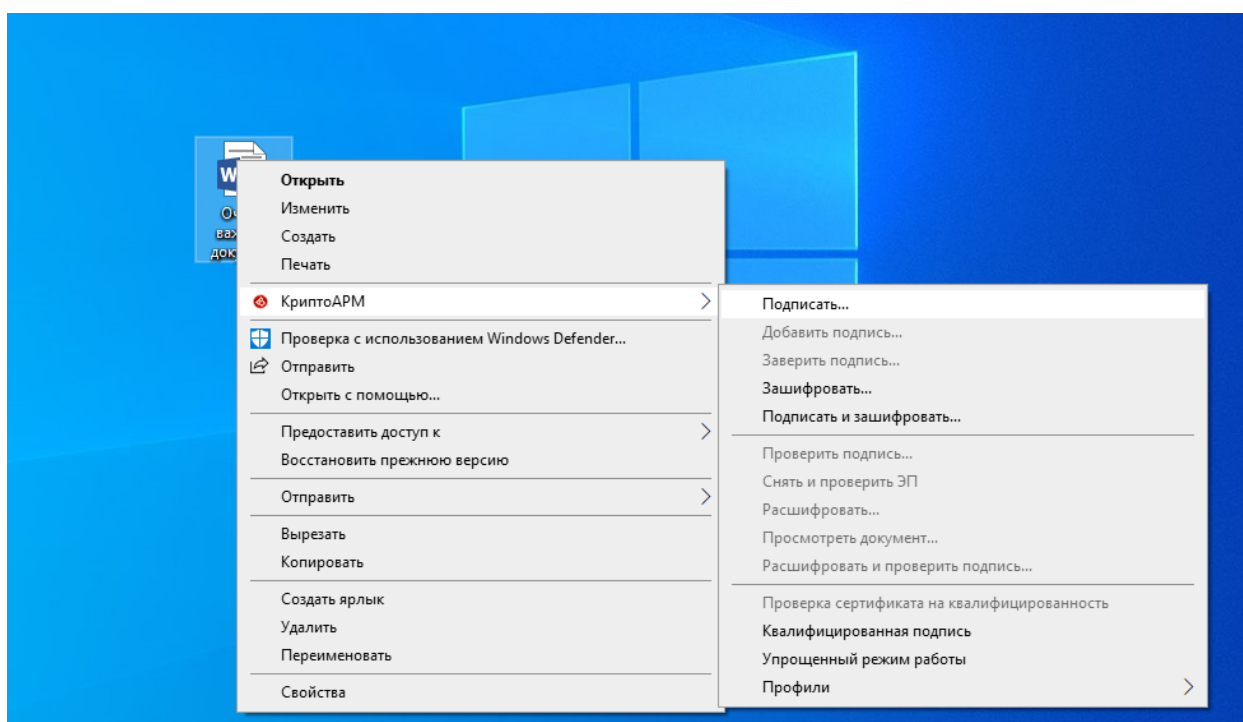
Оч
важ
док

Открыть
Изменить
Создать
Печать
КриптоАРМ
Проверка с использованием Windows Defender...
Отправить
Открыть с помощью...
Предоставить доступ к
Восстановить прежнюю версию
Отправить
Вырезать
Копировать
Создать ярлык
Удалить
Переименовать
Свойства

Подписать...
Добавить подпись...
Заверить подпись...
Зашифровать...
Подписать и зашифровать...
Проверить подпись...
Снять и проверить ЭП
Расшифровать...
Просмотреть документ...
Расшифровать и проверить подпись...
Проверка сертификата на квалифицированность
Квалифицированная подпись
Упрощенный режим работы
Профили